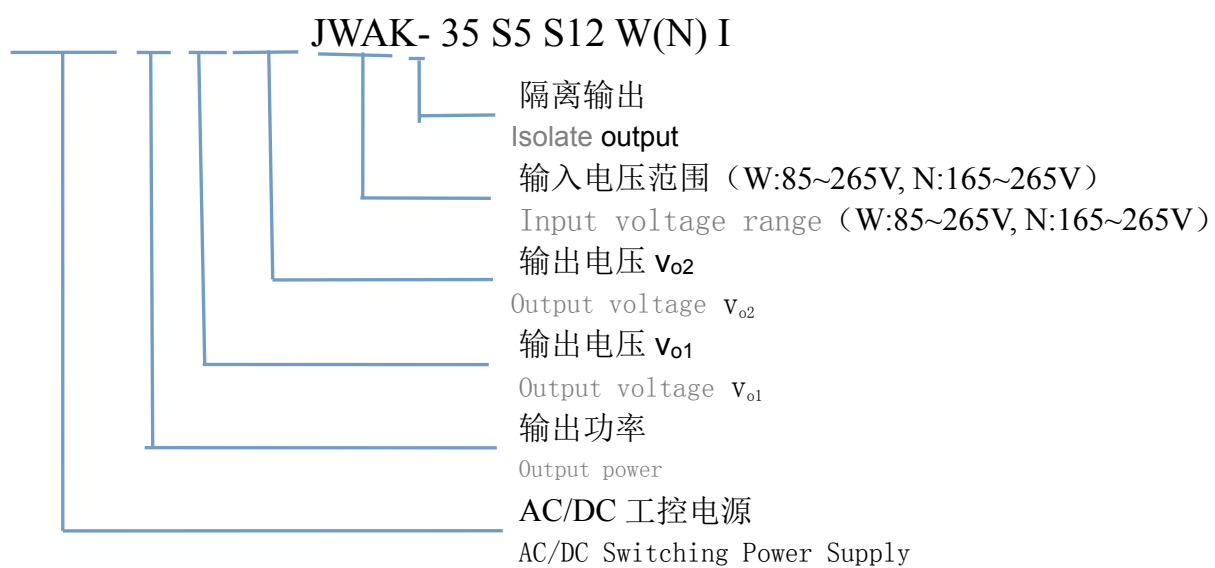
JWAK- 35 S5 S12 W(N) I

隔离输出
Isolate output

输入电压范围（W:85~265V, N:165~265V）
Input voltage range（W:85~265V, N:165~265V）

输出电压 $v_{o2}$
Output voltage $v_{o2}$

输出电压 $v_{o1}$
Output voltage $v_{o1}$

输出功率
Output power

AC/DC 工控电源
AC/DC Switching Power Supply